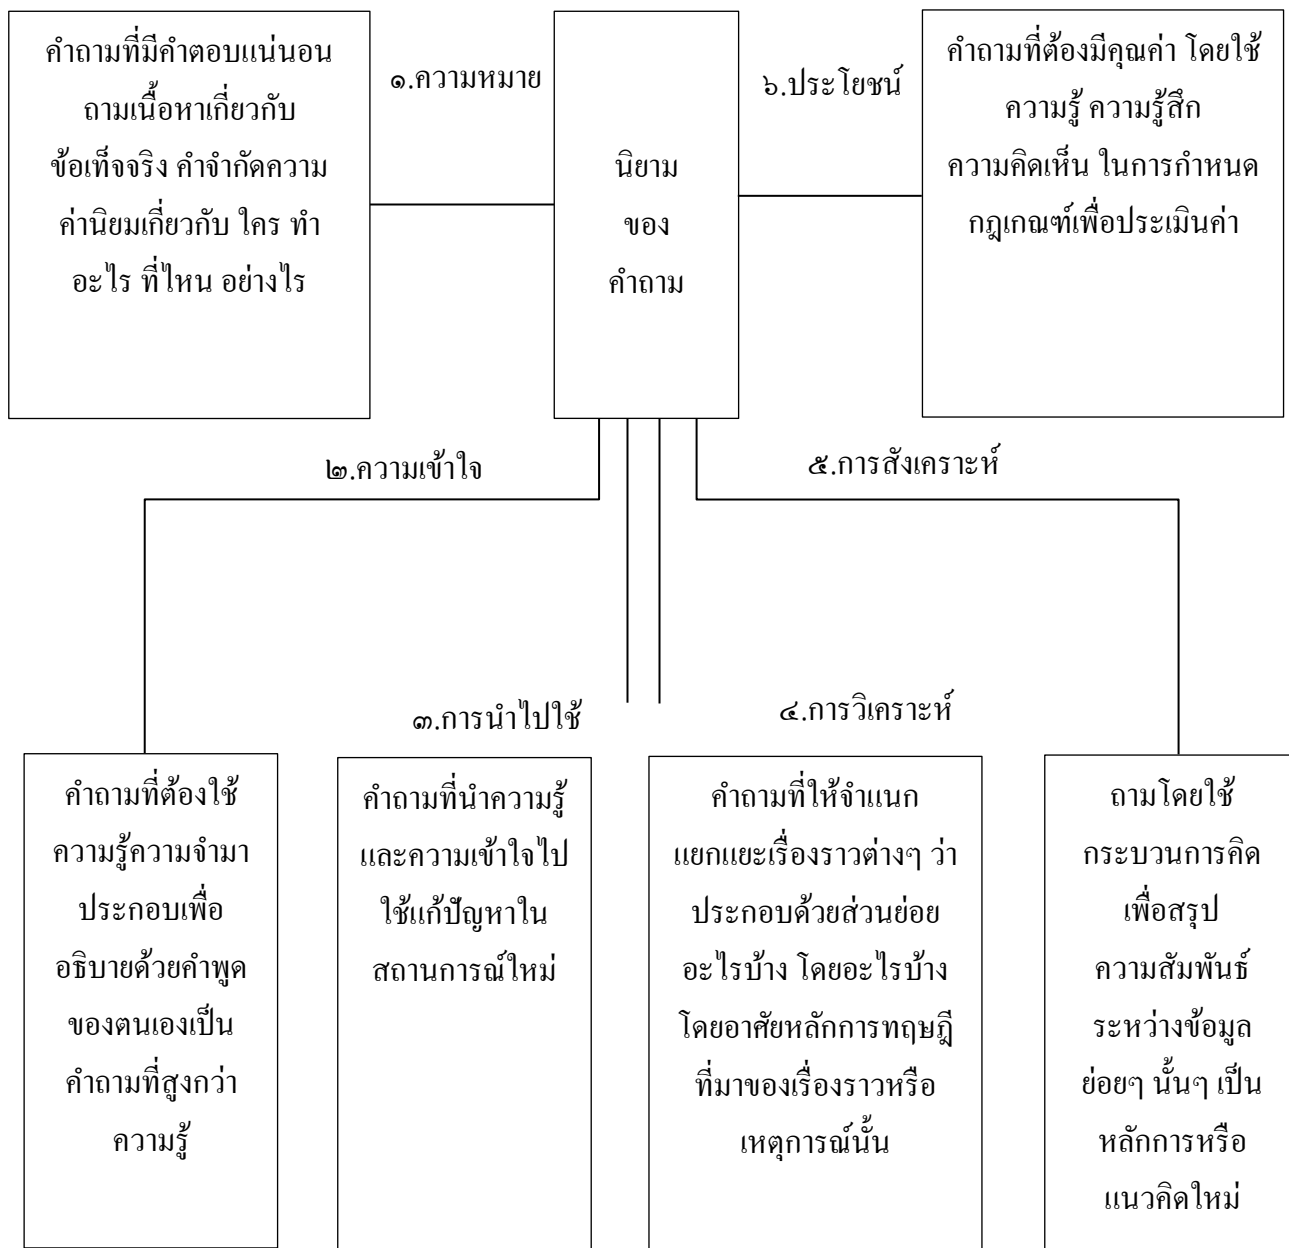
คำถามที่มีคำตอบแน่นอน ถามเนื้อหาเกี่ยวกับ ข้อเท็จจริง คำจำกัดความ ค่านิยมเกี่ยวกับ ใคร ทำ อะไร ที่ไหน อย่างไร

๑.ความหมาย

นิยาม ของ คำถาม

๖.ประโยชน์

คำถามที่ต้องมีคุณค่า โดยใช้ ความรู้ ความรู้สึก ความคิดเห็น ในการกำหนด กฎเกณฑ์เพื่อประเมินค่า

๒.ความเข้าใจ

๕.การสังเคราะห์

๓.การนำไปใช้

๔.การวิเคราะห์

คำถามที่ต้องใช้ ความรู้ความจำมา ประกอบเพื่อ อธิบายด้วยคำพูด ของตนเองเป็น คำถามที่สูงกว่า ความรู้

คำถามที่นำความรู้ และความเข้าใจไป ใช้แก้ปัญหาใน สถานการณ์ใหม่

คำถามที่ให้จำแนก แยกแยะเรื่องราวต่างๆ ว่า ประกอบด้วยส่วนย่อย อะไรบ้าง โดยอะไรบ้าง โดยอาศัยหลักการทฤษฎี ที่มาของเรื่องราวหรือ เหตุการณ์นั้น

ถามโดยใช้ กระบวนการคิด เพื่อสรุป ความสัมพันธ์ ระหว่างข้อมูล ย่อยๆ นั้นๆ เป็น หลักการหรือ แนวคิดใหม่